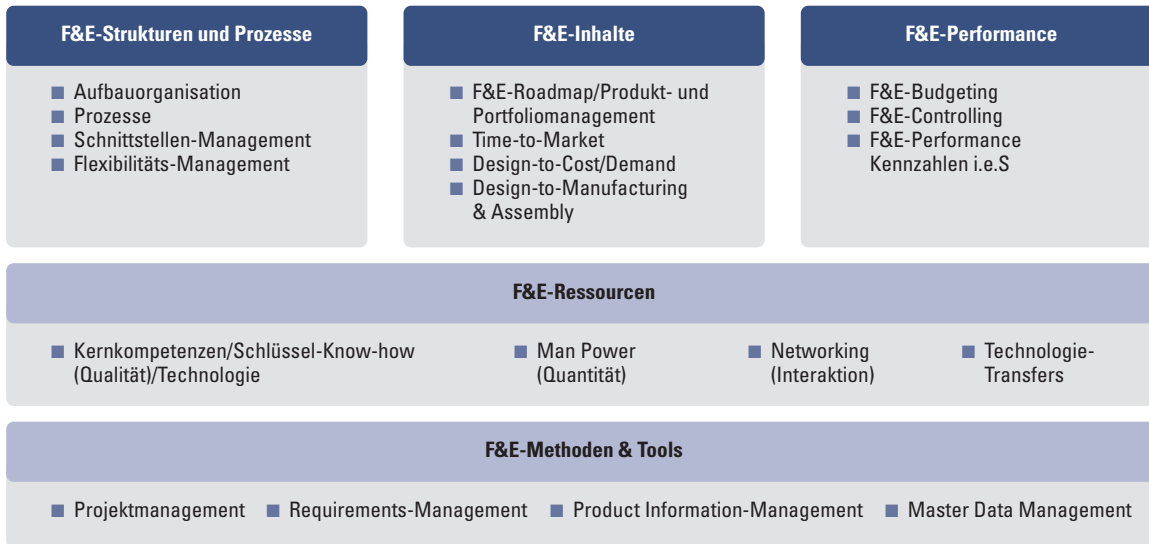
F&E-Strukturen und Prozesse

Aufbauorganisation
Prozesse
Schnittstellen-Management
Flexibilitäts-Management

F&E-Inhalte

F&E-Roadmap/Produkt- und Portfoliomanagement
Time-to-Market
Design-to-Cost/Demand
Design-to-Manufacturing & Assembly

F&E-Performance

F&E-Budgeting
F&E-Controlling
F&E-Performance Kennzahlen i.e.S

F&E-Ressourcen

Kernkompetenzen/Schlüssel-Know-how (Qualität)/Technologie
Man Power (Quantität)
Networking (Interaktion)
Technologie-Transfers

F&E-Methoden & Tools

Projektmanagement
Requirements-Management
Product Information-Management
Master Data Management